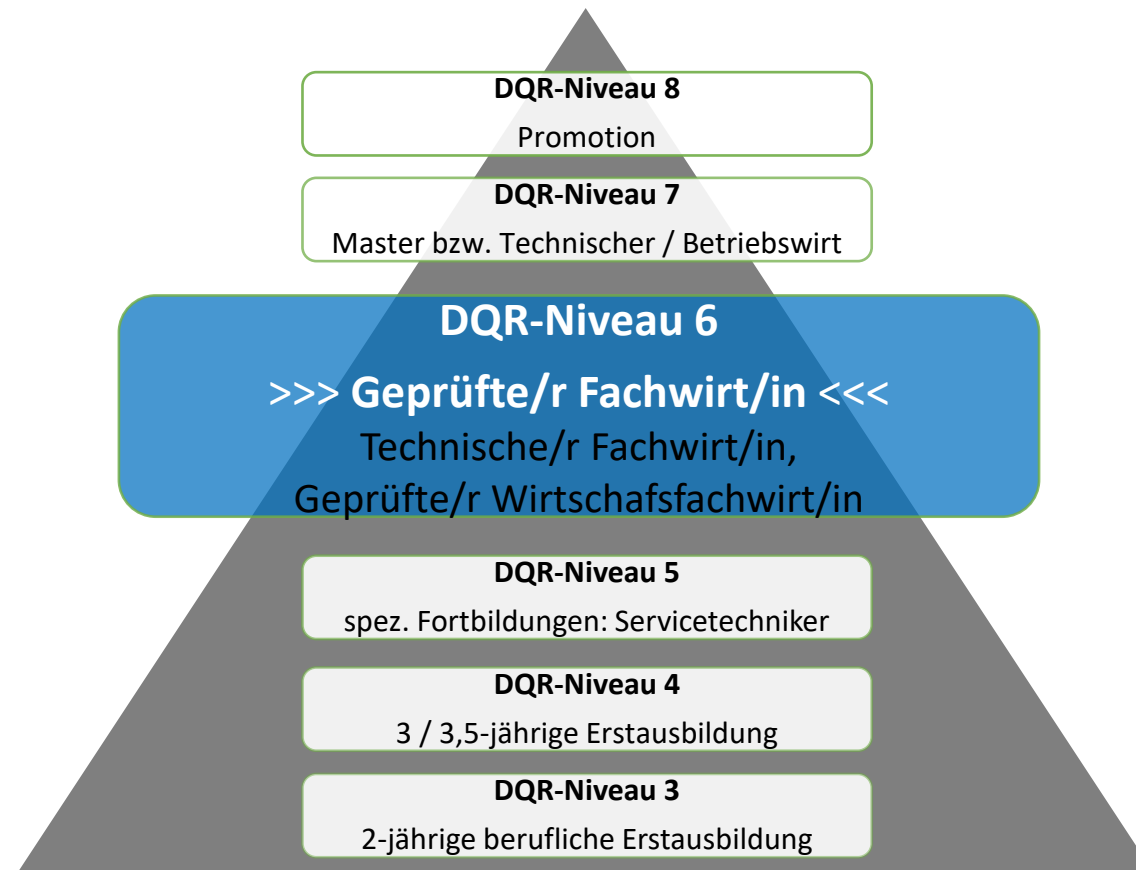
DQR-Niveau 8
Promotion

DQR-Niveau 7
Master bzw. Technischer / Betriebswirt

DQR-Niveau 6
>>> Geprüfte/r Fachwirt/in <<<
Technische/r Fachwirt/in,
Geprüfte/r Wirtschafsfachwirt/in

DQR-Niveau 5
spez. Fortbildungen: Servicetechniker

DQR-Niveau 4
3 / 3,5-jährige Erstausbildung

DQR-Niveau 3
2-jährige berufliche Erstausbildung